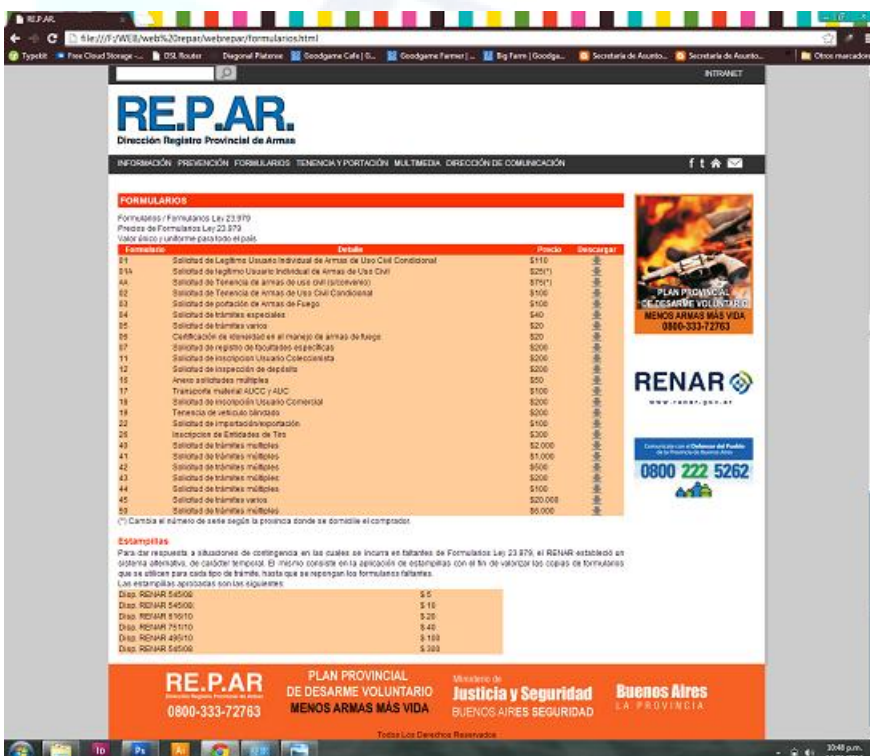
RE.P.AR.

file:///F:/WEB/web%20repar/webrepar/formularios.html

Typekit | Free Cloud Storage - ... | DSL Router | Diagonal Platense | Goodgame Cafe | G... | Goodgame Farmer | ... | Big Farm | Goodga... | Secretaría de Asunto... | Secretaría de Asunto... | Otros marcadores

INTRANET

RE.P.AR.
Dirección Registro Provincial de Armas

INFORMACIÓN PREVENCIÓN FORMULARIOS TENENCIA Y PORTACIÓN MULTIMEDIA DIRECCIÓN DE COMUNICACIÓN

FORMULARIOS

Formularios / Formularios Ley 23.979
Precios de Formularios Ley 23.979
Valor único y uniforme para todo el país

| Formulario | Detalle | Precio | Descargar |
|---|---|---|---|
| 01 | Solicitud de Legítimo Usuario Individual de Armas de Uso Civil Condicional | $110 | |
| 01A | Solicitud de legítimo Usuario Individual de Armas de Uso Civil | $25(*) | |
| 4A | Solicitud de Tenencia de armas de uso civil (s/convenio) | $75(*) | |
| 02 | Solicitud de Tenencia de Armas de Uso Civil Condicional | $100 | |
| 03 | Solicitud de portación de Armas de Fuego | $100 | |
| 04 | Solicitud de trámites especiales | $40 | |
| 05 | Solicitud de trámites varios | $20 | |
| 06 | Certificación de idoneidad en el manejo de armas de fuego | $20 | |
| 07 | Solicitud de registro de facultades específicas | $200 | |
| 11 | Solicitud de inscripción Usuario Coleccionista | $200 | |
| 12 | Solicitud de inspección de depósito | $200 | |
| 15 | Anexo solicitudes múltiples | $50 | |
| 17 | Transporte material AUCC / AUC | $100 | |
| 18 | Solicitud de inscripción Usuario Comercial | $200 | |
| 19 | Tenencia de vehículo blindado | $200 | |
| 22 | Solicitud de importación/exportación | $100 | |
| 26 | Inscripción de Entidades de Tiro | $300 | |
| 40 | Solicitud de trámites múltiples | $2.000 | |
| 41 | Solicitud de trámites múltiples | $1.000 | |
| 42 | Solicitud de trámites múltiples | $500 | |
| 43 | Solicitud de trámites múltiples | $200 | |
| 44 | Solicitud de trámites múltiples | $100 | |
| 45 | Solicitud de trámites varios | $20.000 | |
| 59 | Solicitud de trámites múltiples | $5.000 | |

(*) Cambia el número de serie según la provincia donde se domicilie el comprador.

Estampillas

Para dar respuesta a situaciones de contingencia en las cuales se incurra en faltantes de Formularios Ley 23.979, el RENAR estableció un sistema alternativo, de carácter temporal. El mismo consiste en la aplicación de estampillas con el fin de valorizar las copias de formularios que se utilicen para cada tipo de trámite, hasta que se repongan los formularios faltantes.
Las estampillas aprobadas son las siguientes:

| | |
|---|---|
| Disp. RENAR 545/08 | $ 5 |
| Disp. RENAR 545/08 | $ 10 |
| Disp. RENAR 516/10 | $ 20 |
| Disp. RENAR 751/10 | $ 40 |
| Disp. RENAR 495/10 | $ 100 |
| Disp. RENAR 545/08 | $ 300 |

PLAN PROVINCIAL DE DESARME VOLUNTARIO
MENOS ARMAS MÁS VIDA
0800-333-72763

RENAR
www.renar.gov.ar

Comunicate con el Defensor del Pueblo de la Provincia de Buenos Aires
0800 222 5262

RE.P.AR
Dirección Registro Provincial de Armas
0800-333-72763

PLAN PROVINCIAL DE DESARME VOLUNTARIO
MENOS ARMAS MÁS VIDA

Ministerio de
Justicia y Seguridad
BUENOS AIRES SEGURIDAD

Buenos Aires
LA PROVINCIA

Todos Los Derechos Reservados

10:48 p.m.